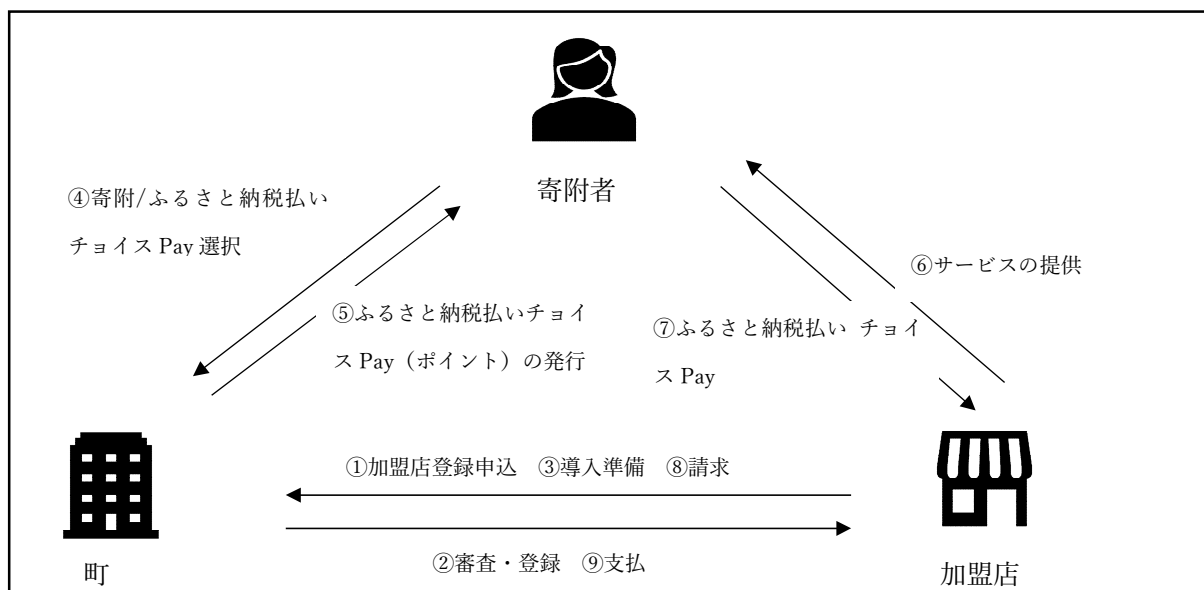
寄附者

④寄附/ふるさと納税払いチョイス Pay 選択

⑤ふるさと納税払いチョイス Pay（ポイント）の発行

⑦ふるさと納税払い チョイス Pay

⑥サービスの提供

①加盟店登録申込　③導入準備　⑧請求

②審査・登録　⑨支払

町

加盟店